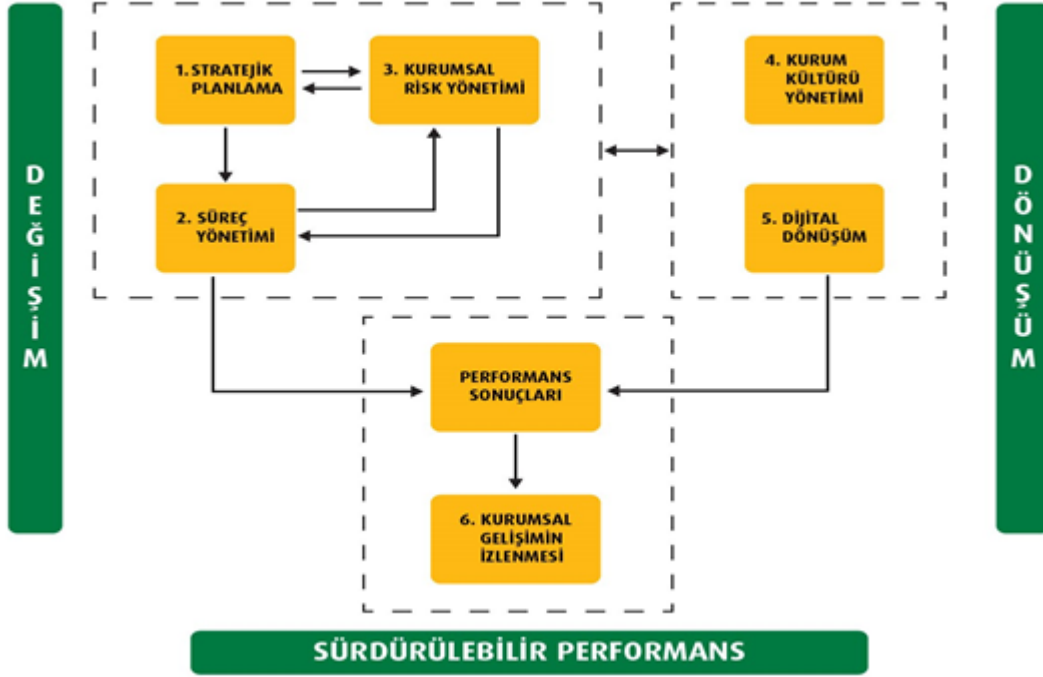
DEĞİŞİM

1. STRATEJİK PLANLAMA

3. KURUMSAL RİSK YÖNETİMİ

2. SÜREÇ YÖNETİMİ

4. KURUM KÜLTÜRÜ YÖNETİMİ

5. DİJİTAL DÖNÜŞÜM

DÖNÜŞÜM

PERFORMANS SONUÇLARI

6. KURUMSAL GELİŞİMİN İZLENMESİ

SÜRDÜRÜLEBİLİR PERFORMANS